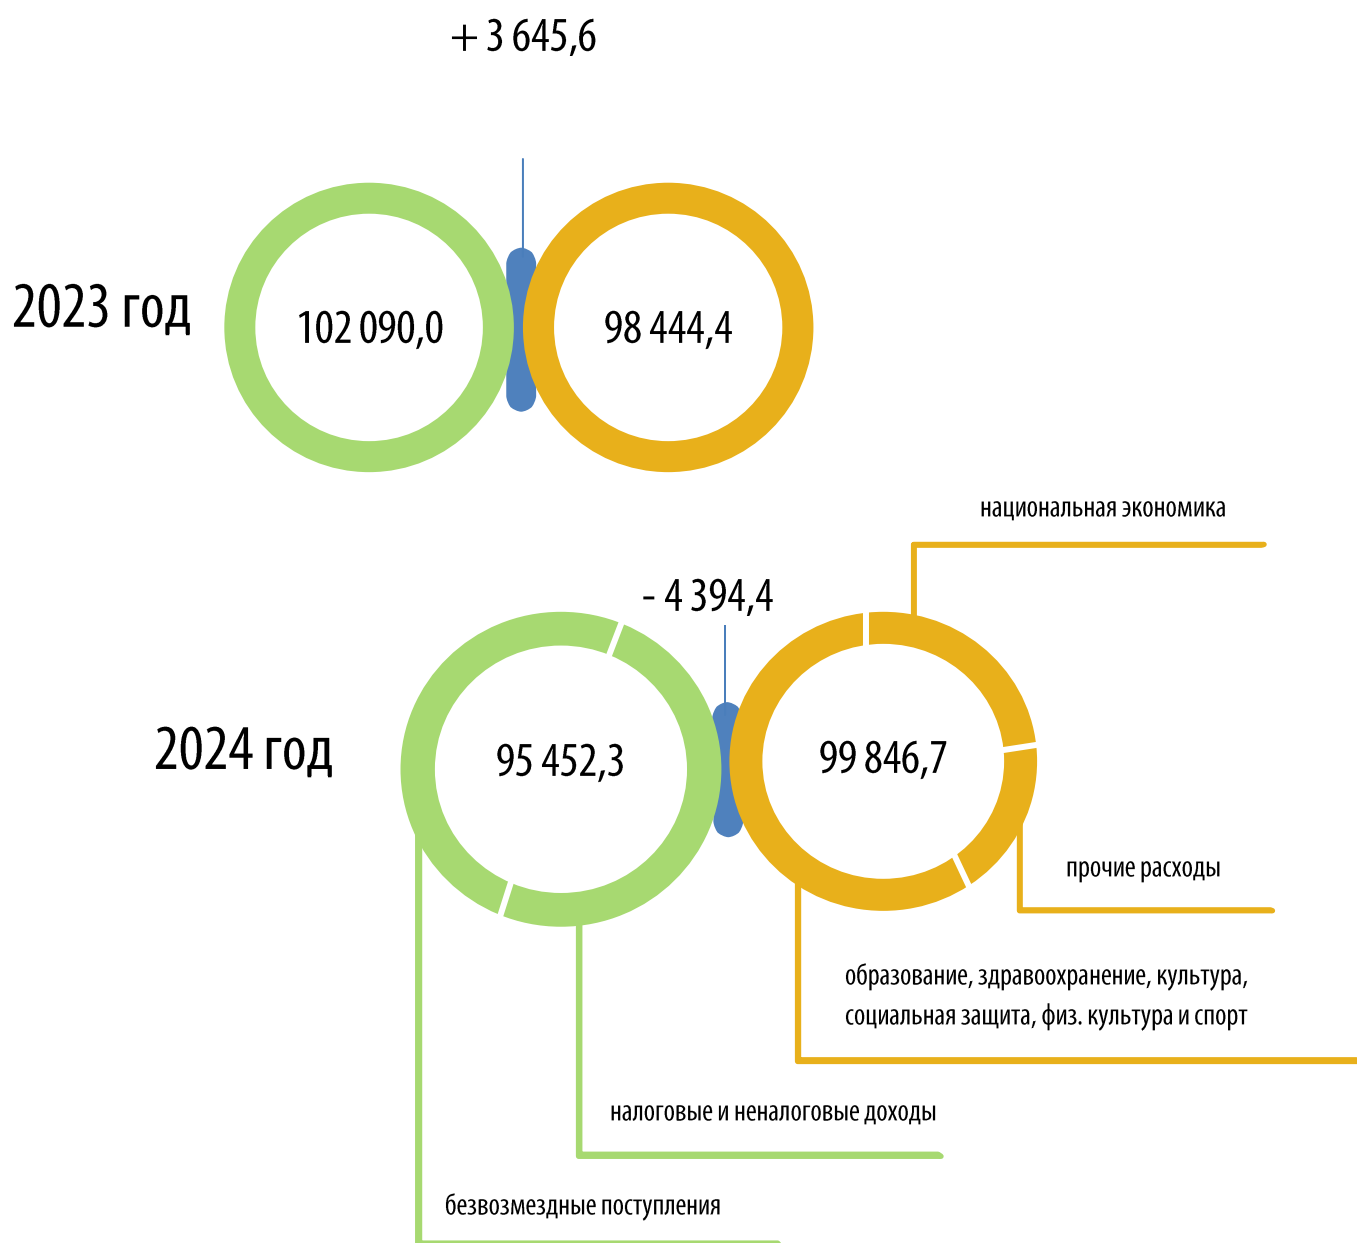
+ 3 645,6

2023 год

102 090,0

98 444,4

национальная экономика

- 4 394,4

2024 год

95 452,3

99 846,7

прочие расходы

образование, здравоохранение, культура, социальная защита, физ. культура и спорт

налоговые и неналоговые доходы

безвозмездные поступления